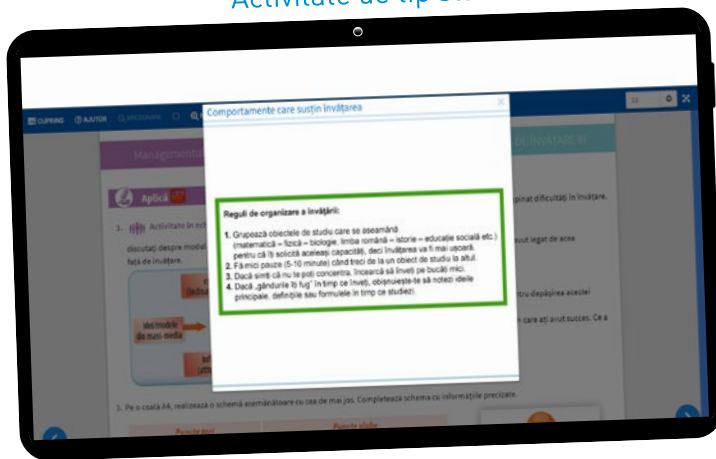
Activitate de tip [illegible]

CUPRINS ⓘ AJUTOR DICȚIONAR

Comportamente care susțin învățarea

Reguli de organizare a învățării:

1. Grupează obiectele de studiu care se aseamănă (matematică – fizică – biologie; limba română – istorie – educație socială etc.) pentru că îți solicită aceleași capacități, deci învățarea va fi mai ușoară.
2. Fă mici pauze (5-10 minute) când treci de la un obiect de studiu la altul.
3. Dacă simți că nu te poți concentra, încearcă să înveți pe bucăți mici.
4. Dacă „gândurile îți fug" în timp ce înveți, obișnuiește-te să notezi ideile principale, definițiile sau formulele în timp ce studiezi.

Managem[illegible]

Aplică

1. Activitate în ech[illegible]

discutați despre modal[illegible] fața de învățare.

site/modele din mass-media

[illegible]pinat dificultăți în învățare.

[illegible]ut legat de aria

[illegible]tru depășirea acestei

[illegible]n care ați avut succes. Ce a

DE ÎNVĂȚARE

3. Pe o coală A4, realizează o schemă asemănătoare cu cea de mai jos. Completează schema cu informațiile precizate.

Puncte tari

Puncte slabe